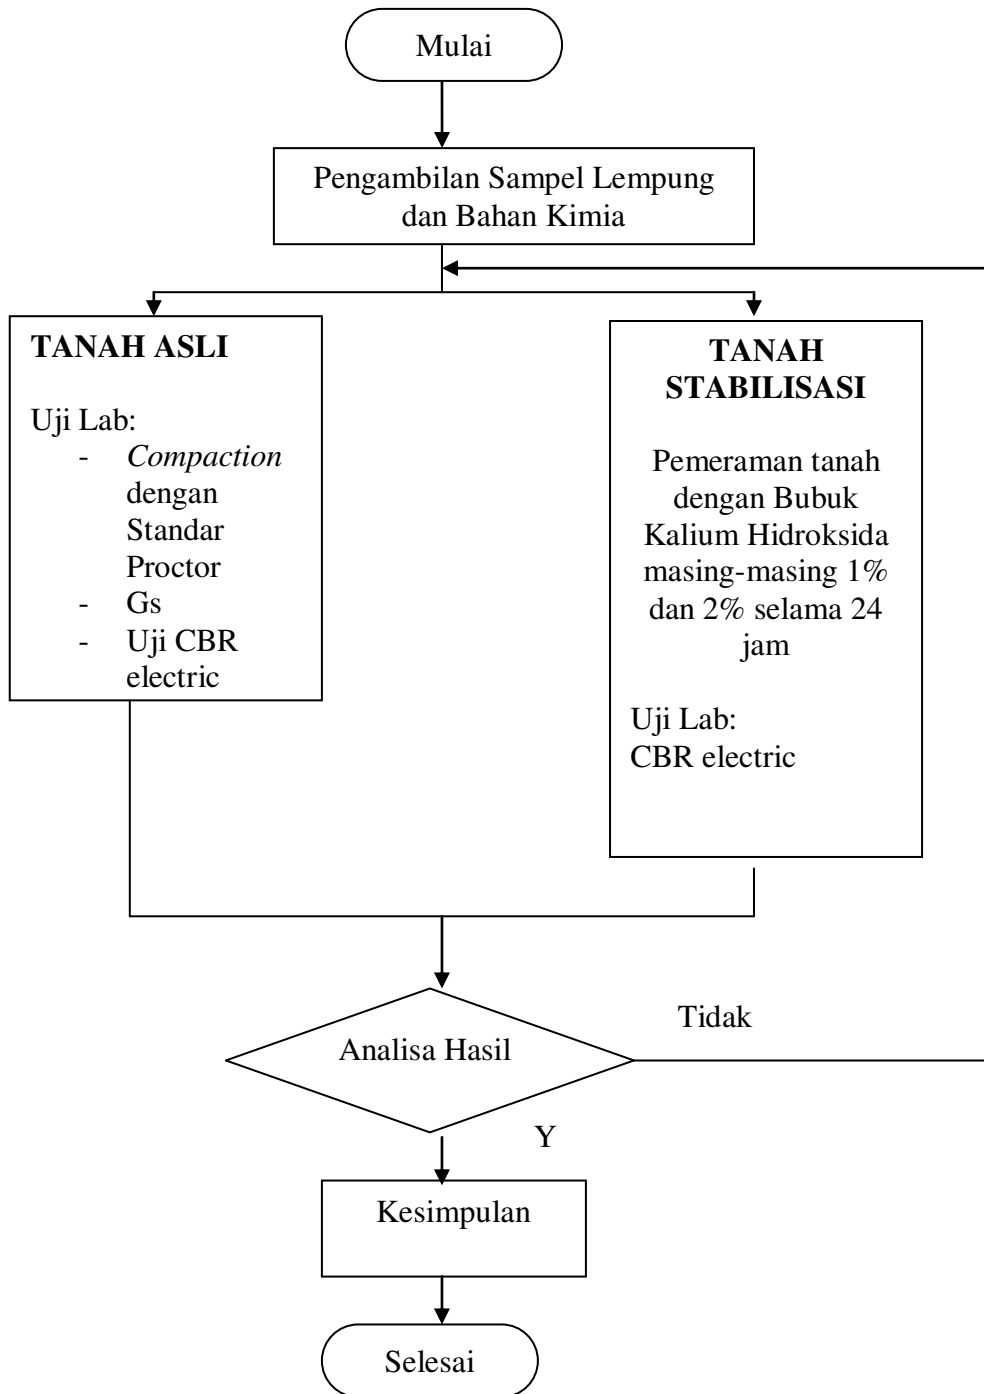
Mulai

Pengambilan Sampel Lempung dan Bahan Kimia

TANAH ASLI

Uji Lab:
- Compaction dengan Standar Proctor
- Gs
- Uji CBR electric

TANAH STABILISASI

Pemeraman tanah dengan Bubuk Kalium Hidroksida masing-masing 1% dan 2% selama 24 jam

Uji Lab:
CBR electric

Analisa Hasil

Tidak

Y

Kesimpulan

Selesai